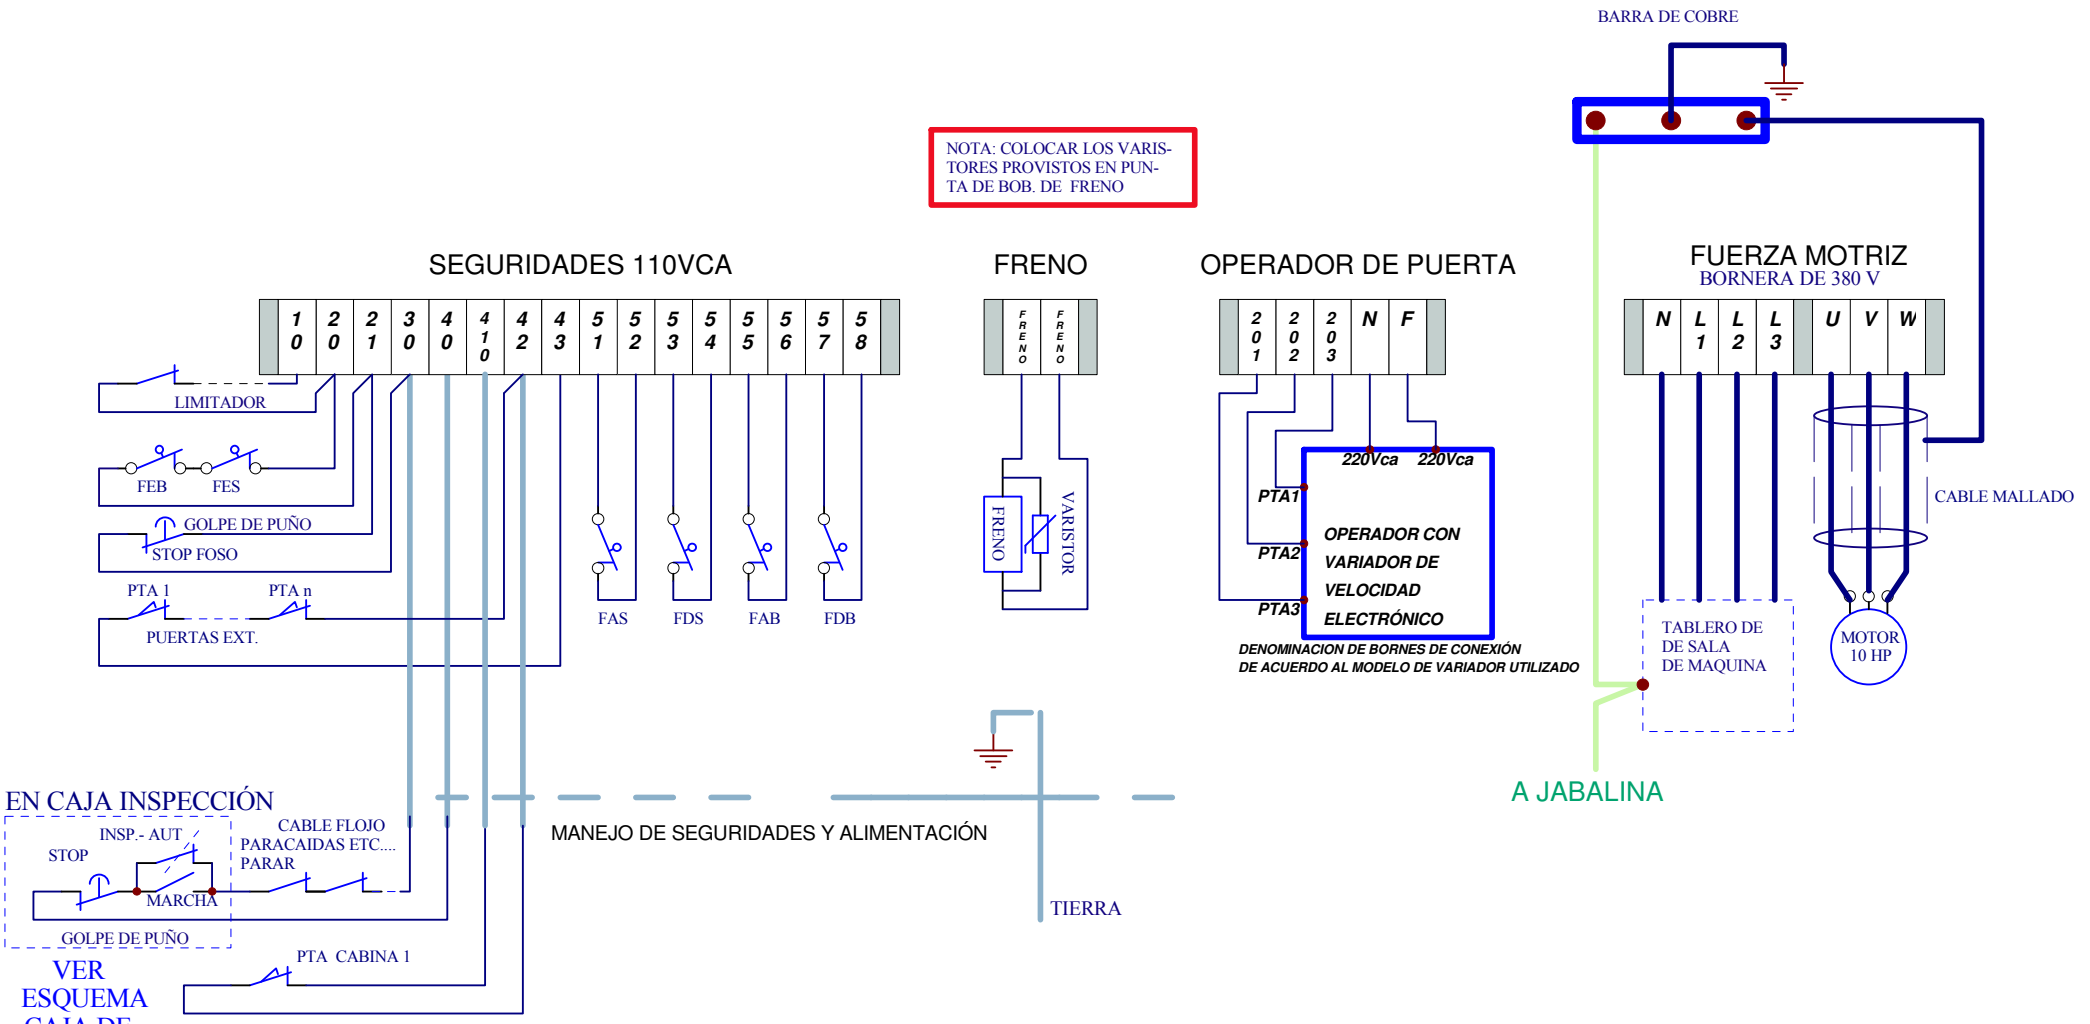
BARRA DE COBRE

NOTA: COLOCAR LOS VARISTORES PROVISTOS EN PUNTA DE BOB. DE FRENO

SEGURIDADES 110VCA

| 10 | 20 | 21 | 30 | 40 | 410 | 42 | 43 | 51 | 52 | 53 | 54 | 55 | 56 | 57 | 58 |
|---|---|---|---|---|---|---|---|---|---|---|---|---|---|---|---|

FRENO

| FRENO | FRENO |
|---|---|

OPERADOR DE PUERTA

| 201 | 202 | 203 | N | F |
|---|---|---|---|---|

FUERZA MOTRIZ
BORNERA DE 380 V

| N | L1 | L2 | L3 | U | V | W |
|---|---|---|---|---|---|---|

LIMITADOR
FEB
FES
GOLPE DE PUÑO
STOP FOSO
PTA 1
PTA n
PUERTAS EXT.
FAS
FDS
FAB
FDB
FRENO
VARISTOR
220Vca 220Vca
PTA1
PTA2
PTA3
OPERADOR CON VARIADOR DE VELOCIDAD ELECTRÓNICO
DENOMINACION DE BORNES DE CONEXIÓN DE ACUERDO AL MODELO DE VARIADOR UTILIZADO
CABLE MALLADO
TABLERO DE DE SALA DE MAQUINA
MOTOR 10 HP
A JABALINA
EN CAJA INSPECCIÓN
INSP.- AUT
STOP
MARCHA
GOLPE DE PUÑO
CABLE FLOJO
PARACAIDAS ETC....
PARAR
MANEJO DE SEGURIDADES Y ALIMENTACIÓN
TIERRA
PTA CABINA 1
VER
ESQUEMA
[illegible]